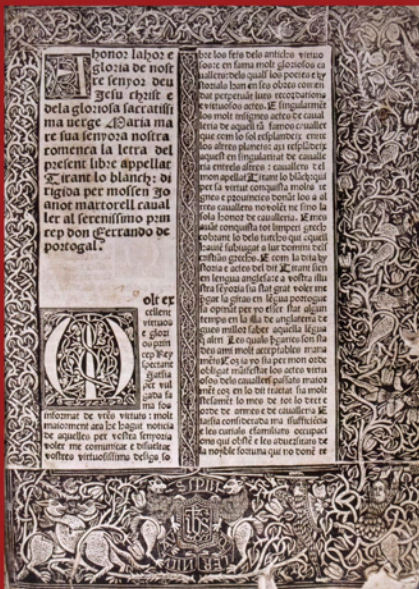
A honor lahor e gloria de nostre senyor deu Jesu christ e dela gloriosa sacratissima verge Maria mare sua senyora nostra comença la letra del present libre appellat Tirant lo blanch: dirigida per mossen Joanot martorell caualler al serenissimo princep don Ferrando de portogal.

M olt excellent virtuos e glorios princep Rey spectant: jatsia per vulgada fama fos informat de vostra virtut: molt maiorment ara so lagut noticia de aquelles per vostra senyoria voler me comunicar e dsuelar vostres virtuosissims desigs sobre los fets delo antichs virtuosos en fama molt gloriosos cauallers: dels quals los poetes e hystoriales han en llurs obres comendat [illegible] perpetuals lurs recordacions e virtuosos actes. E singularment dels molt insignes actes del caualler de aquell tan famos cauallar que com lo sol resplandeix entre los altres planetes: axi resplandeix aquest en singularitat de caualleria entre los altres cauallers del mon appellat Tirant lo blanch qui per sa virtut conquista molts regnes e prouincies donant los a altres cauallers no volent per si sino la sola honor de cauallaria. E mes apres conquista tot limperi grech recobrant lo dels turchs qui aquell hauien subiugat a lur domini dels christians grechs. E com la dita hystoria e actes del dit Tirant sien en lengua anglesa: e a vostra illustra senyoria sia stat grat voler me pregar la giras en lengua portoguesa: opinant per yo esser stat algun temps en la illa de Anglaterra les quals millor sabere aquella lengua que altri. Les quals pregaries son stades a mi molt acceptables manaments. Car la vostra senyoria com molt obligat manifestar los actes virtuosos dels cauallers passats mereixen perque en los dits tractats son molt insignes doctrines de totes les arts e ordes de armes e de cauallaria. E jatsia considerada ma insufficiencia los cursos clarissims occupacions que obste e los atreuiments de la noble fortuna que no dona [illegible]

IHS